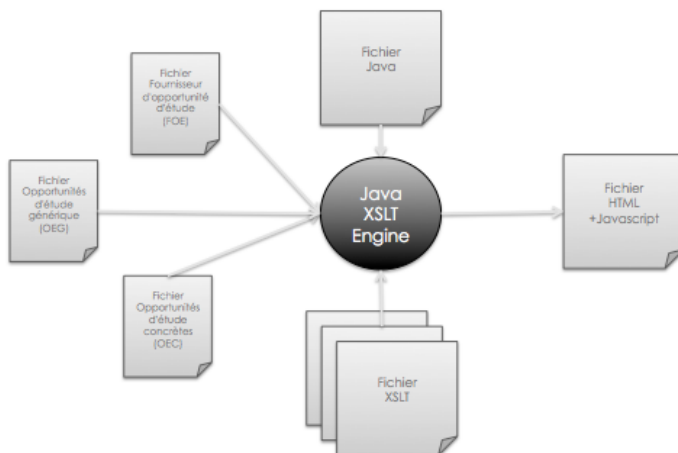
Fichier Java

Fichier Fournisseur d'opportunité d'étude (FOE)

Fichier Opportunités d'étude générique (OEG)

Java XSLT Engine

Fichier HTML +Javascript

Fichier Opportunités d'étude concrètes (OEC)

Fichier XSLT